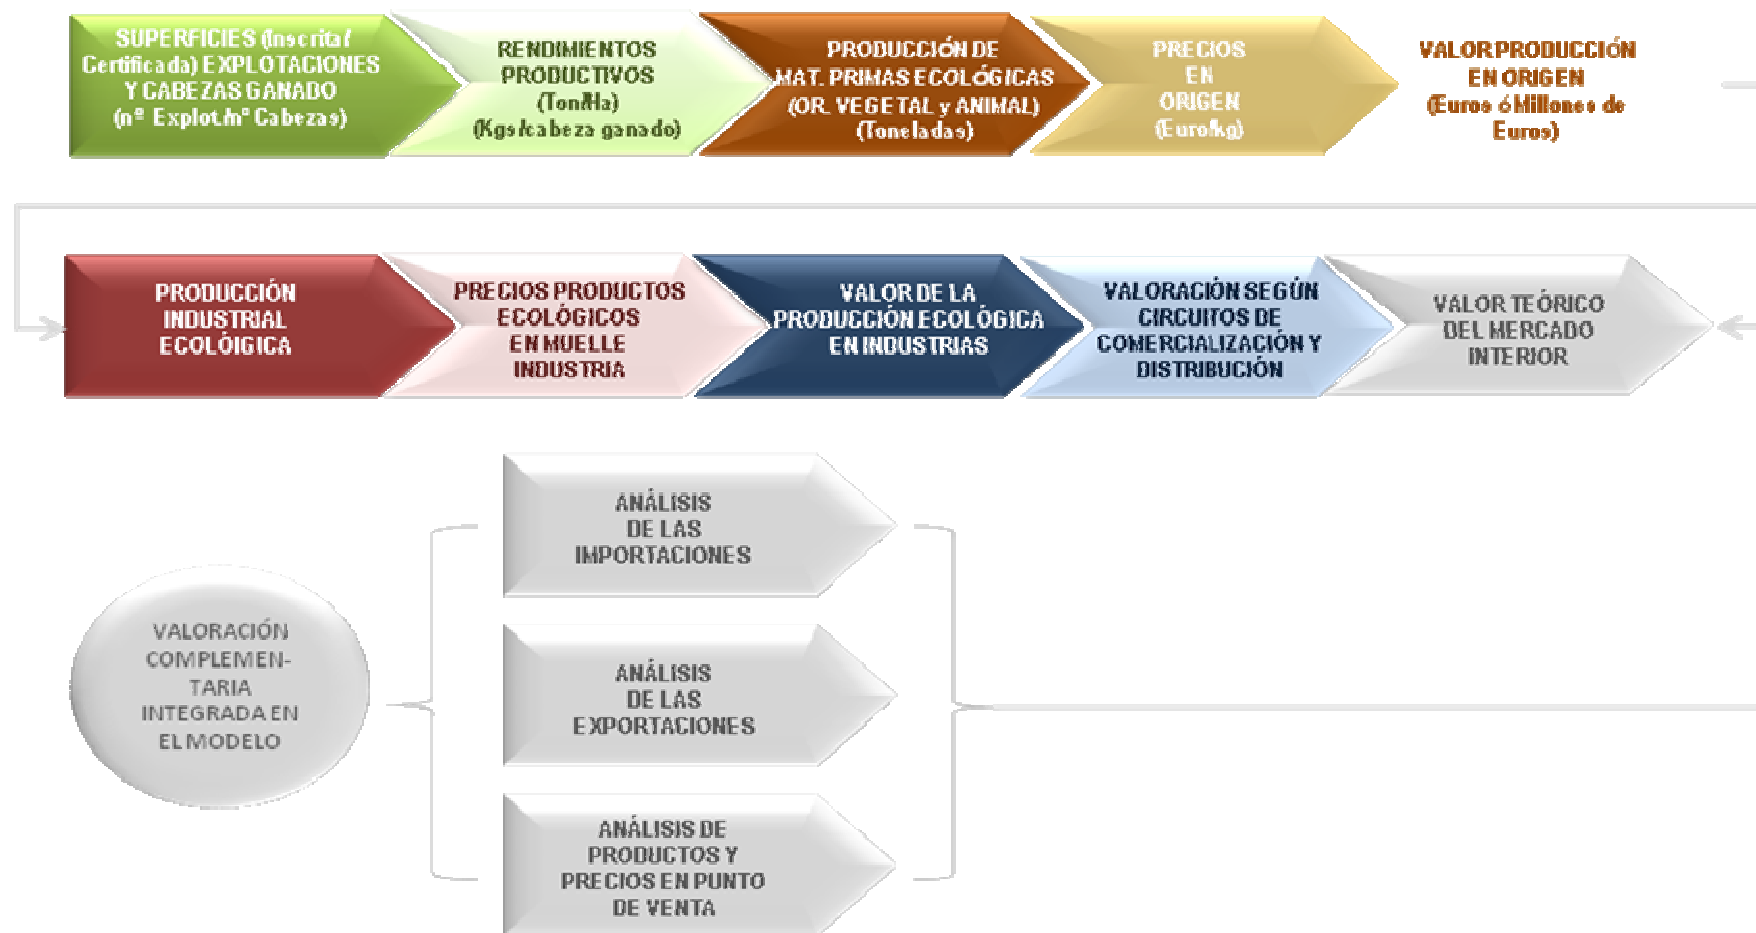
SUPERFICIES (Inscrita/ Certificada) EXPLOTACIONES Y CABEZAS GANADO (nº Explot./nº Cabezas)

RENDIMIENTOS PRODUCTIVOS (Ton/Ha) (Kgs/cabeza ganado)

PRODUCCIÓN DE MAT. PRIMAS ECOLÓGICAS (OR. VEGETAL y ANIMAL) (Toneladas)

PRECIOS EN ORIGEN (Euro/kg)

VALOR PRODUCCIÓN EN ORIGEN (Euros ó Millones de Euros)

PRODUCCIÓN INDUSTRIAL ECOLÓIGICA

PRECIOS PRODUCTOS ECOLÓGICOS EN MUELLE INDUSTRIA

VALOR DE LA PRODUCCIÓN ECOLÓGICA EN INDUSTRIAS

VALORACIÓN SEGÚN CIRCUITOS DE COMERCIALIZACIÓN Y DISTRIBUCIÓN

VALOR TEÓRICO DEL MERCADO INTERIOR

ANÁLISIS DE LAS IMPORTACIONES

VALORACIÓN COMPLEMEN-TARIA INTEGRADA EN EL MODELO

ANÁLISIS DE LAS EXPORTACIONES

ANÁLISIS DE PRODUCTOS Y PRECIOS EN PUNTO DE VENTA